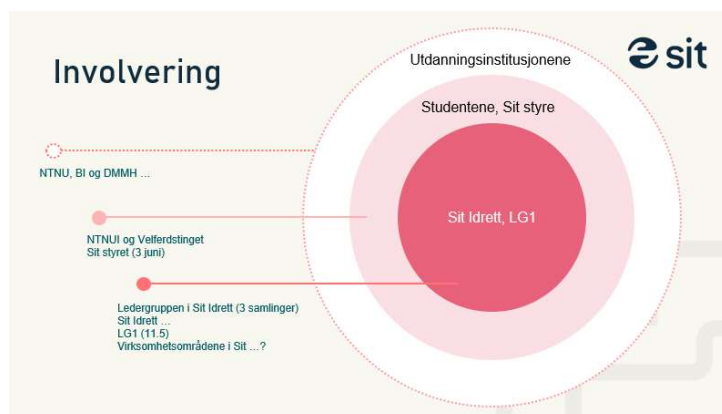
Involvering

sit

Utdanningsinstitusjonene

Studentene, Sit styre

Sit Idrett, LG1

NTNU, BI og DMMH ...

NTNUI og Velferdstinget
Sit styret (3 juni)

Ledergruppen i Sit Idrett (3 samlinger)
Sit Idrett ...
LG1 (11.5)
Virksomhetsområdene i Sit ...?